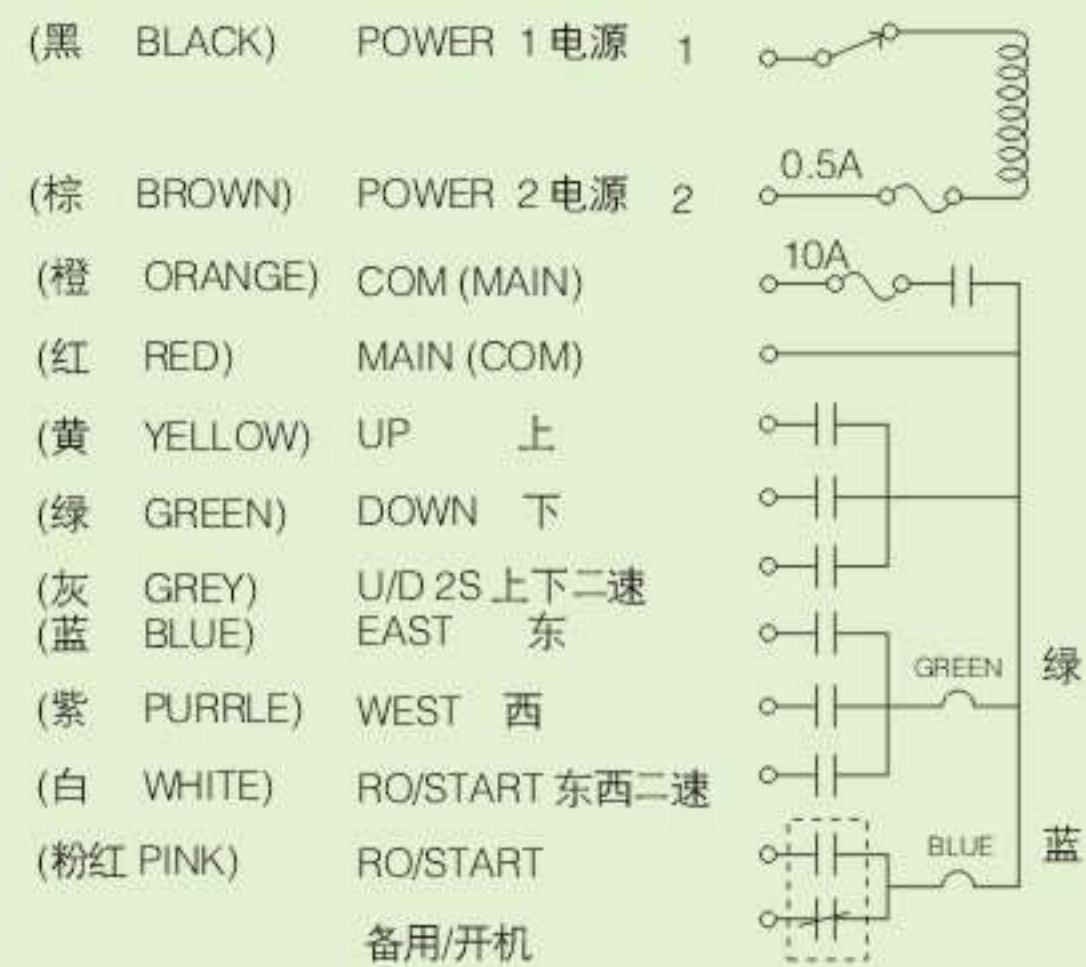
(黑 BLACK) POWER 1 电源 1

(棕 BROWN) POWER 2 电源 2

(橙 ORANGE) COM (MAIN)

(红 RED) MAIN (COM)

(黄 YELLOW) UP 上

(绿 GREEN) DOWN 下

(灰 GREY) U/D 2S 上下二速

(蓝 BLUE) EAST 东

(紫 PURRLE) WEST 西

(白 WHITE) RO/START 东西二速

(粉红 PINK) RO/START

备用/开机

0.5A

10A

GREEN

绿

BLUE

蓝